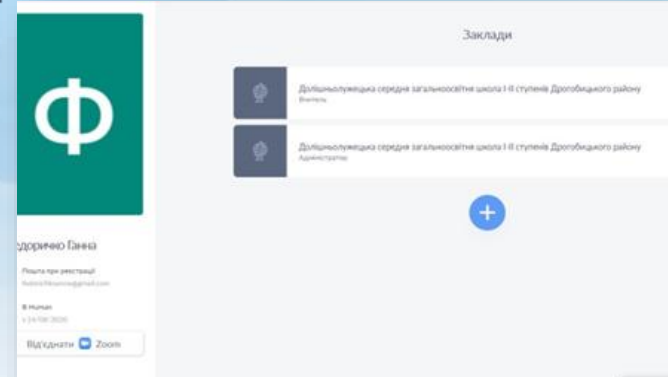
Ф

едорични Ганна

Пошта при реєстрації

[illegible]

В Human

з 24.08.2020

Від'єднати Zoom

Заклади

Долішньолужецька середня загальноосвітня школа І-ІІ ступенів Дрогобицького району

Вчитель

Долішньолужецька середня загальноосвітня школа І-ІІ ступенів Дрогобицького району

Адміністратор

+